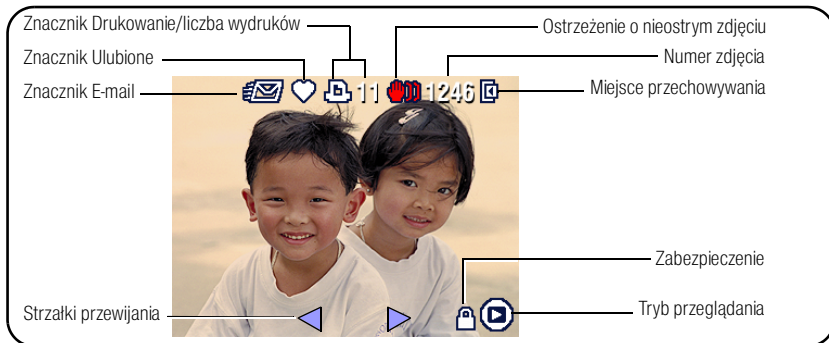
Znacznik Drukowanie/liczba wydruków

Ostrzeżenie o nieostrym zdjęciu

Znacznik Ulubione

Numer zdjęcia

Znacznik E-mail

11

1246

Miejsce przechowywania

Zabezpieczenie

Strzałki przewijania

Tryb przeglądania